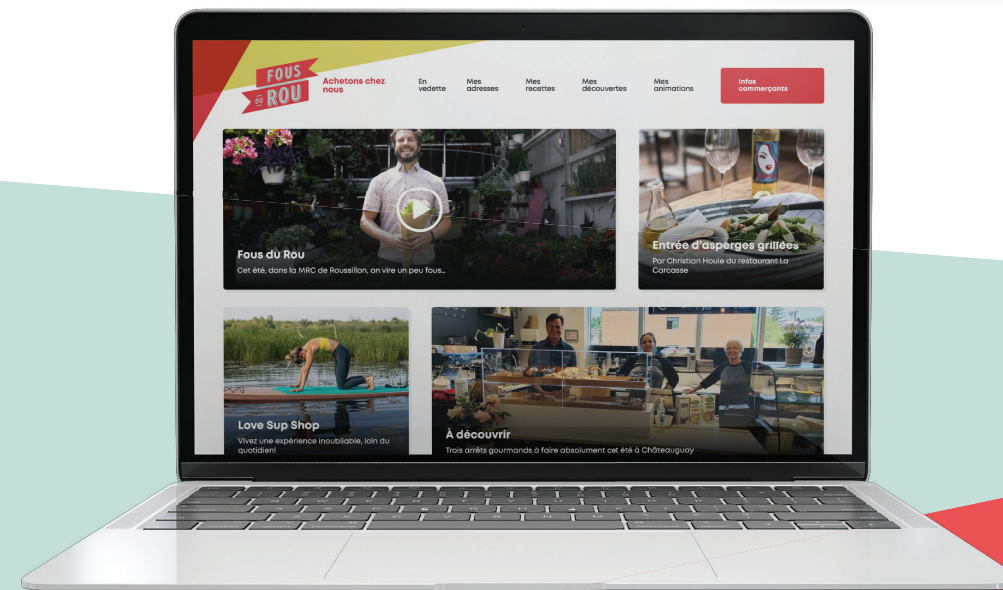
FOUS DU ROU

Achetons chez nous

En vedette

Mes adresses

Mes recettes

Mes découvertes

Mes animations

Infos commerçants

Fous du Rou

Cet été, dans la MRC de Roussillon, on vire un peu fous...

Entrée d'asperges grillées

Par Christian Houle du restaurant La Carcasse

Love Sup Shop

Vivez une expérience inoubliable, loin du quotidien!

À découvrir

Trois arrêts gourmands à faire absolument cet été à Châteauguay